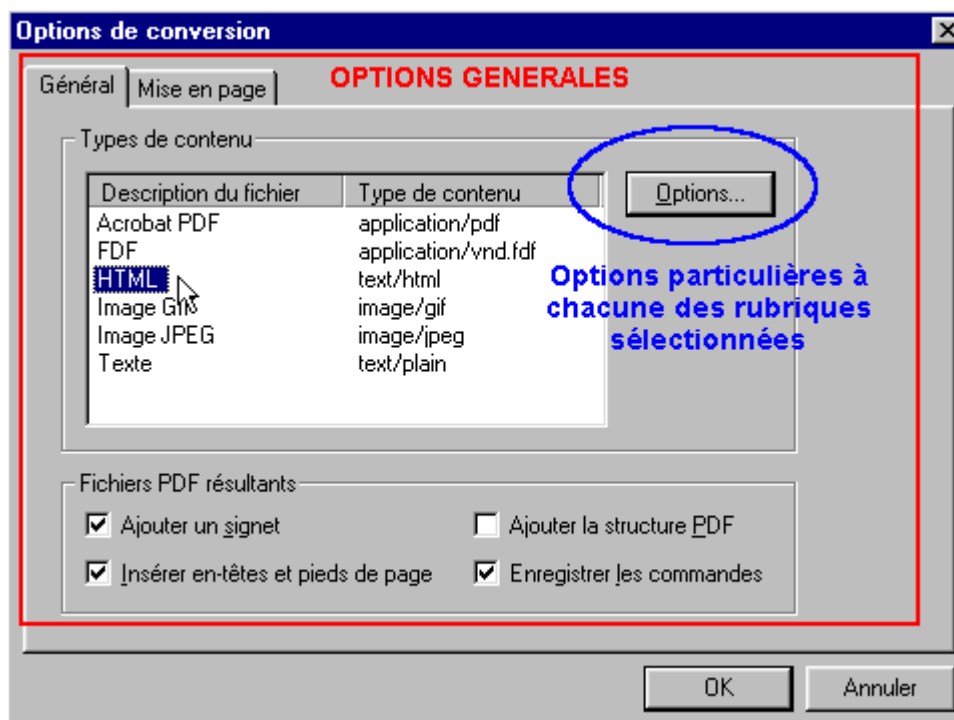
Options de conversion

Général | Mise en page

OPTIONS GENERALES

Types de contenu

| Description du fichier | Type de contenu |
|---|---|
| Acrobat PDF | application/pdf |
| FDF | application/vnd.fdf |
| HTML | text/html |
| Image GIF | image/gif |
| Image JPEG | image/jpeg |
| Texte | text/plain |

Options...

Options particulières à chacune des rubriques sélectionnées

Fichiers PDF résultants

Ajouter un signet

Ajouter la structure PDF

Insérer en-têtes et pieds de page

Enregistrer les commandes

OK

Annuler